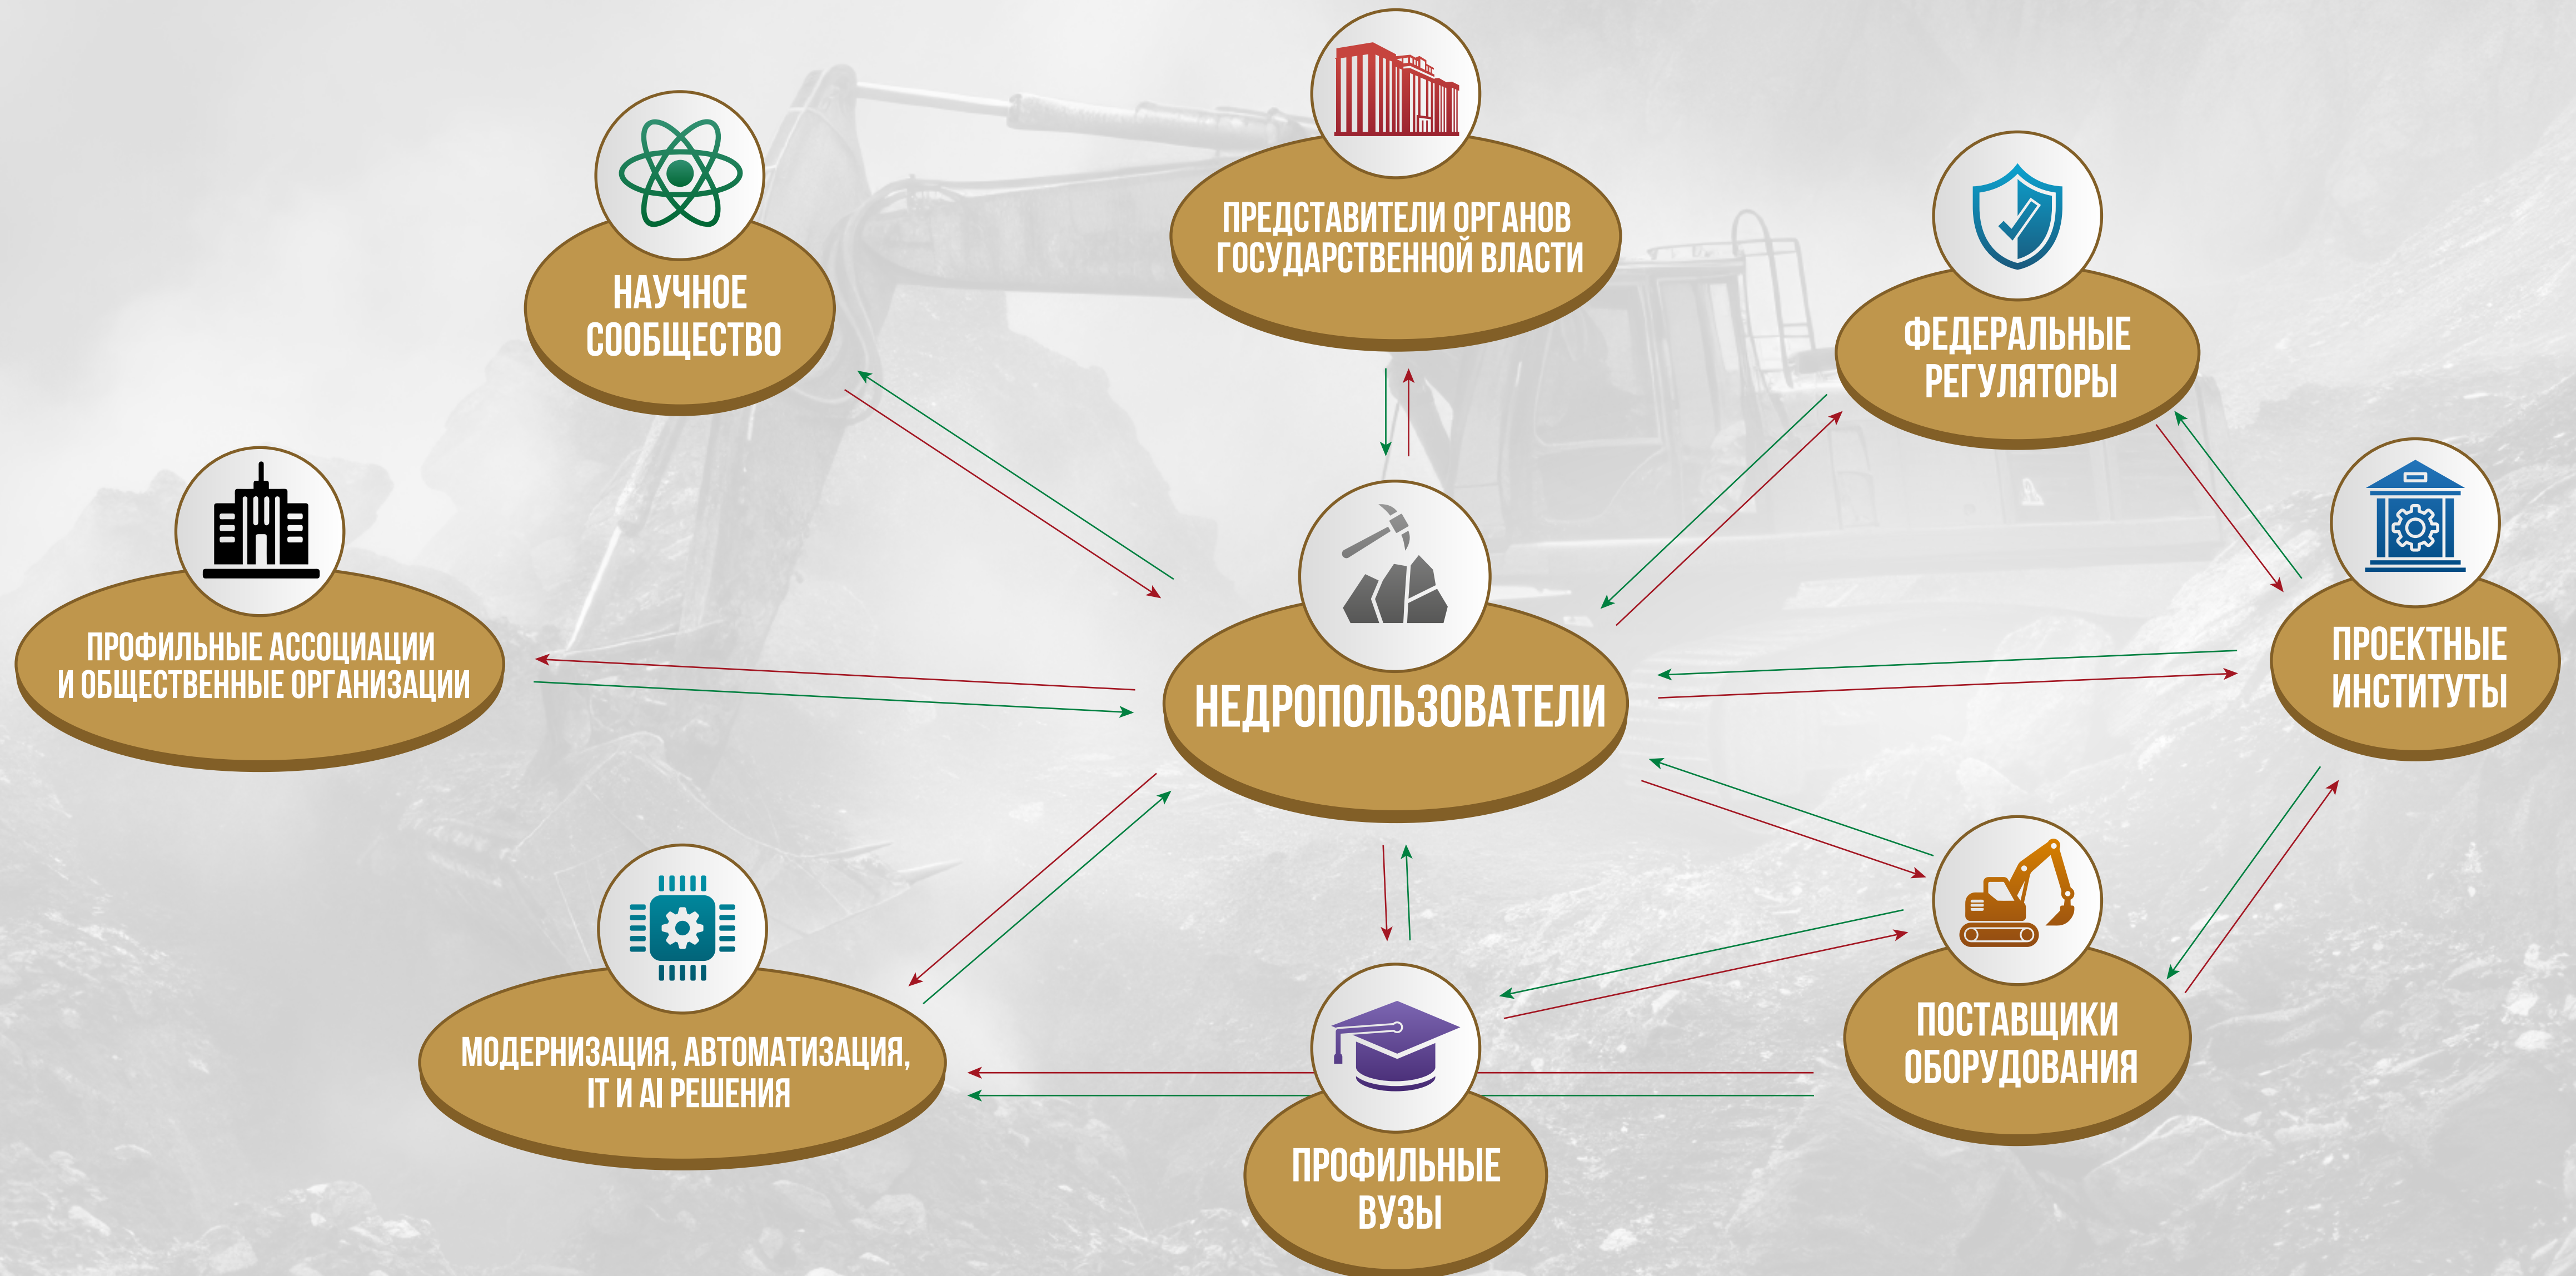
ПРЕДСТАВИТЕЛИ ОРГАНОВ ГОСУДАРСТВЕННОЙ ВЛАСТИ

НАУЧНОЕ СООБЩЕСТВО

ФЕДЕРАЛЬНЫЕ РЕГУЛЯТОРЫ

ПРОФИЛЬНЫЕ АССОЦИАЦИИ И ОБЩЕСТВЕННЫЕ ОРГАНИЗАЦИИ

НЕДРОПОЛЬЗОВАТЕЛИ

ПРОЕКТНЫЕ ИНСТИТУТЫ

МОДЕРНИЗАЦИЯ, АВТОМАТИЗАЦИЯ, IT И AI РЕШЕНИЯ

ПОСТАВЩИКИ ОБОРУДОВАНИЯ

ПРОФИЛЬНЫЕ ВУЗЫ